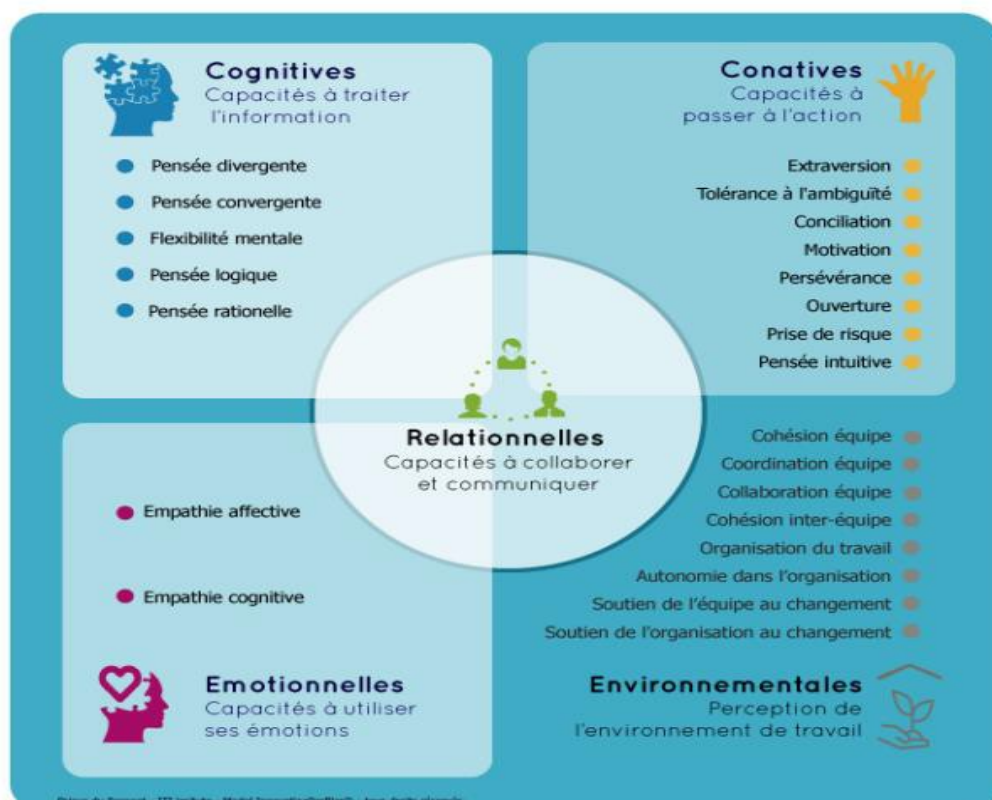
Cognitives
Capacités à traiter l'information

Pensée divergente
Pensée convergente
Flexibilité mentale
Pensée logique
Pensée rationelle

Conatives
Capacités à passer à l'action

Extraversion
Tolérance à l'ambiguïté
Conciliation
Motivation
Persévérance
Ouverture
Prise de risque
Pensée intuitive

Relationnelles
Capacités à collaborer et communiquer

Empathie affective
Empathie cognitive

Cohésion équipe
Coordination équipe
Collaboration équipe
Cohésion inter-équipe
Organisation du travail
Autonomie dans l'organisation
Soutien de l'équipe au changement
Soutien de l'organisation au changement

Emotionnelles
Capacités à utiliser ses émotions

Environnementales
Perception de l'environnement de travail

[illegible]